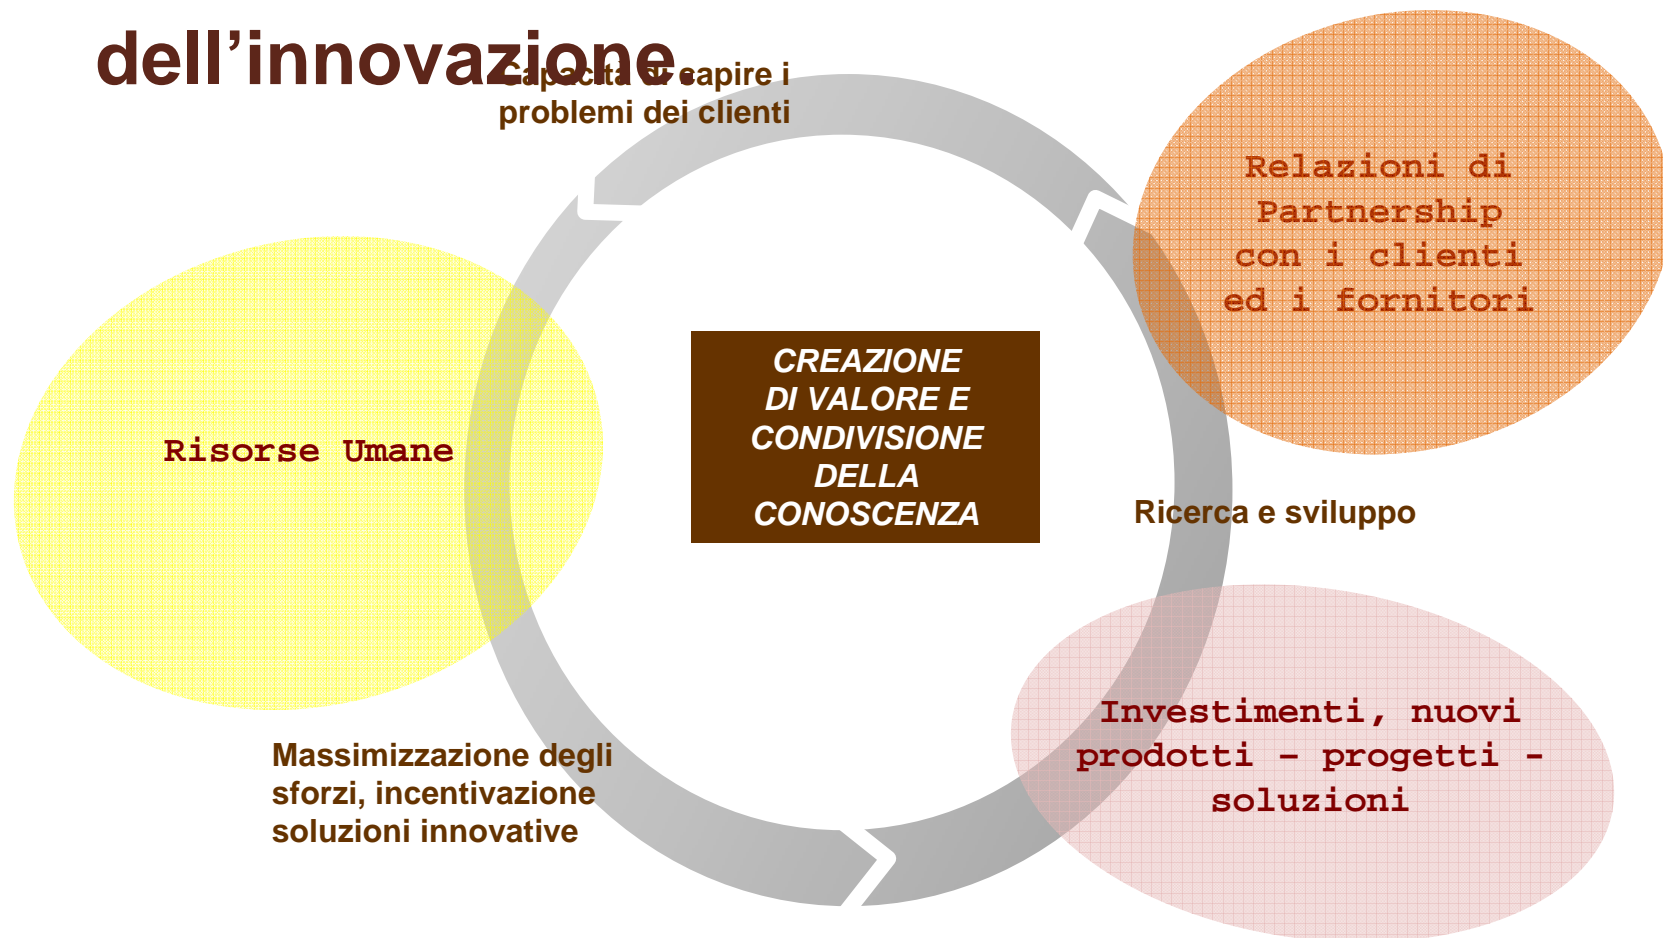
dell'innovazione

Capacità di capire i problemi dei clienti

Relazioni di Partnership con i clienti ed i fornitori

Risorse Umane

CREAZIONE DI VALORE E CONDIVISIONE DELLA CONOSCENZA

Ricerca e sviluppo

Investimenti, nuovi prodotti – progetti - soluzioni

Massimizzazione degli sforzi, incentivazione soluzioni innovative